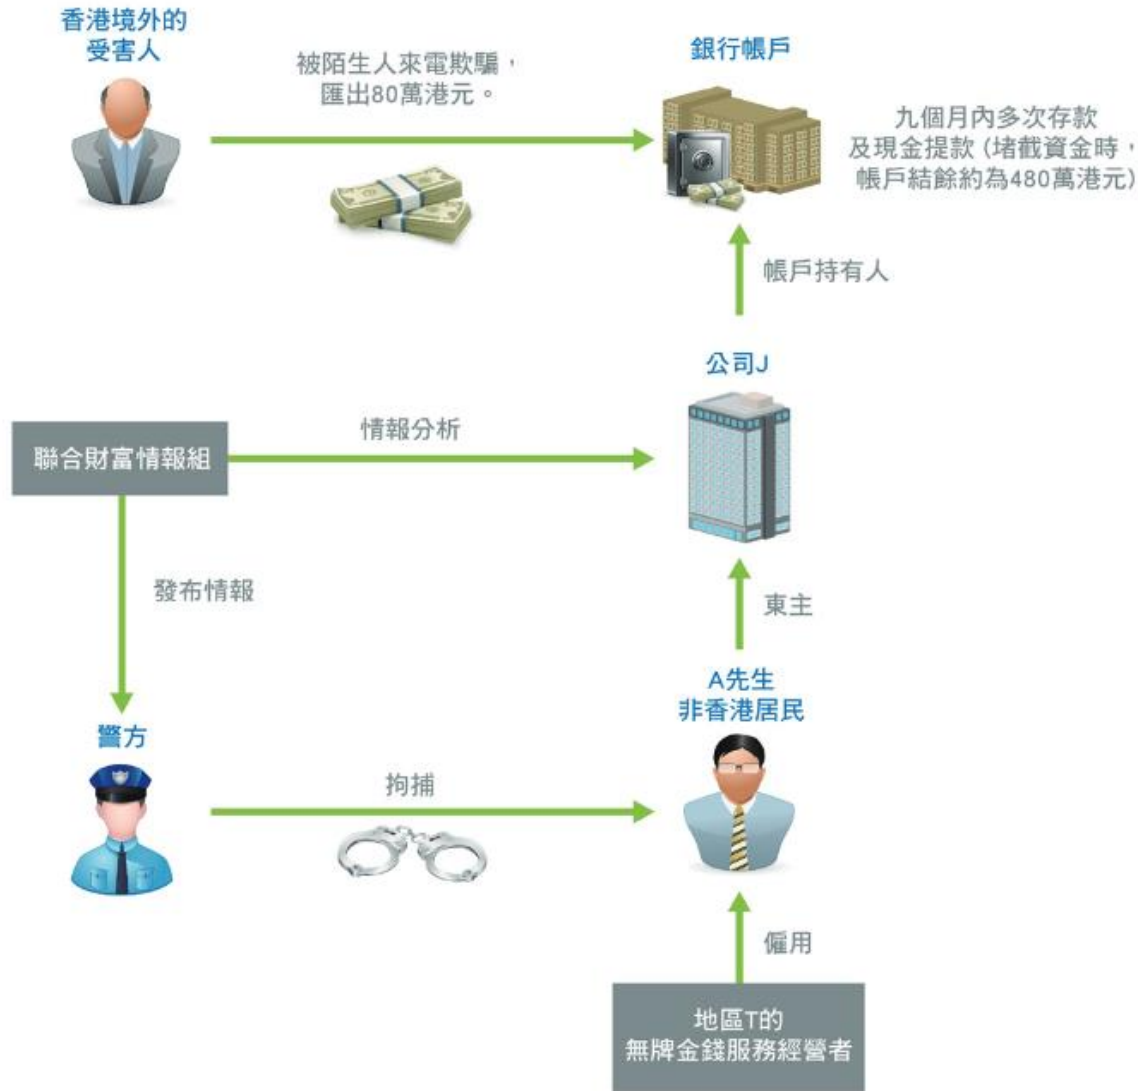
香港境外的
受害人

被陌生人來電欺騙，
匯出80萬港元。

銀行帳戶

九個月內多次存款
及現金提款 (堵截資金時，
帳戶結餘約為480萬港元)

帳戶持有人

公司J

聯合財富情報組

情報分析

發布情報

東主

A先生
非香港居民

警方

拘捕

僱用

地區T的
無牌金錢服務經營者